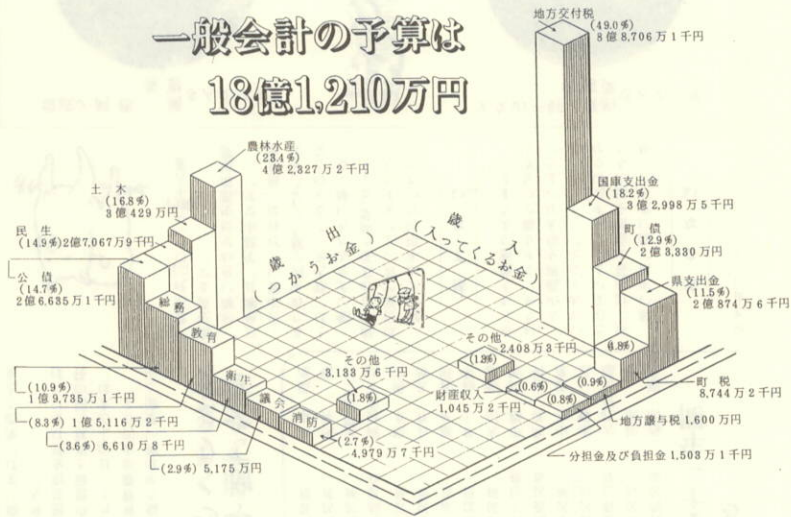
一般会計の予算は
18億1,210万円

地方交付税
(49.0%)
8億8,706万1千円

農林水産
(23.4%)
4億2,327万2千円

土木
(16.8%)
3億429万円

民生
(14.9%) 2億7,067万9千円

公債
(14.7%)
2億6,635万1千円

国庫支出金
(18.2%)
3億2,998万5千円

町債
(12.9%)
2億3,330万円

県支出金
(11.5%)
2億874万6千円

歳出
(つかうお金)

歳入
(入ってくるお金)

総務

教育

衛生

議会

消防

(10.9%)
1億9,735万1千円

(8.3%) 1億5,116万2千円

(3.6%) 6,610万8千円

(2.9%) 5,175万円

その他
3,133万6千円
(1.8%)

(2.7%)
4,979万7千円

その他
2,408万3千円
(1.3%)

財産収入
1,045万2千円

(0.6%)

(0.8%)

(0.9%)

(4.8%)

町税
8,744万2千円

地方譲与税 1,600万円

分担金及び負担金 1,503万1千円